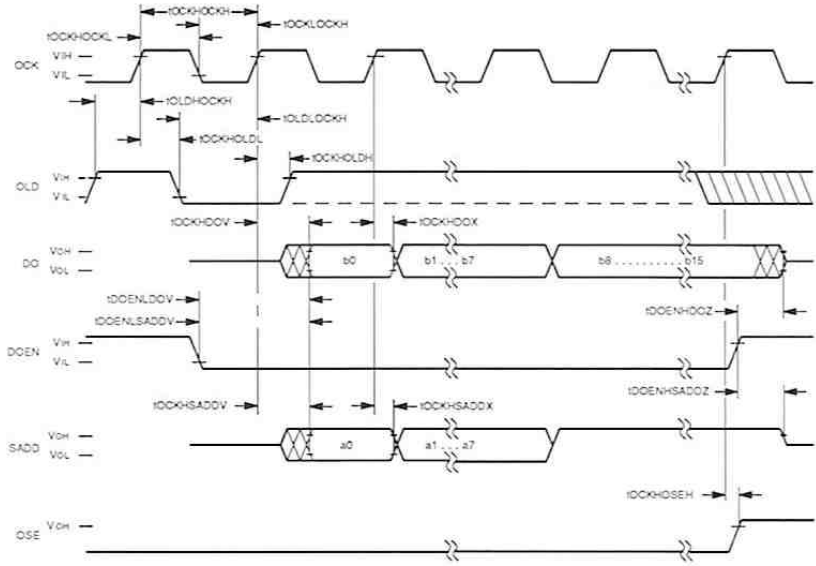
tOCKHOCKH
tOCKHOCKL
tOCKLOCKH
OCK
VIH
VIL
tOLDHOCKH
tOLDLOCKH
tOCKHOLDL
tOCKHOLDH
OLD
VIH
VIL
tOCKHDOV
tOCKHDOX
DO
VOH
VOL
b0
b1 . . . b7
b8 . . . . . . . . . . b15
tDOENLDOV
tDOENLSADDV
tDOENHDOZ
DOEN
VIH
VIL
tOCKHSADDV
tDOENHSADDZ
tOCKHSADDX
SADD
VOH
VOL
a0
a1 . . . a7
tOCKHOSEH
OSE
VOH